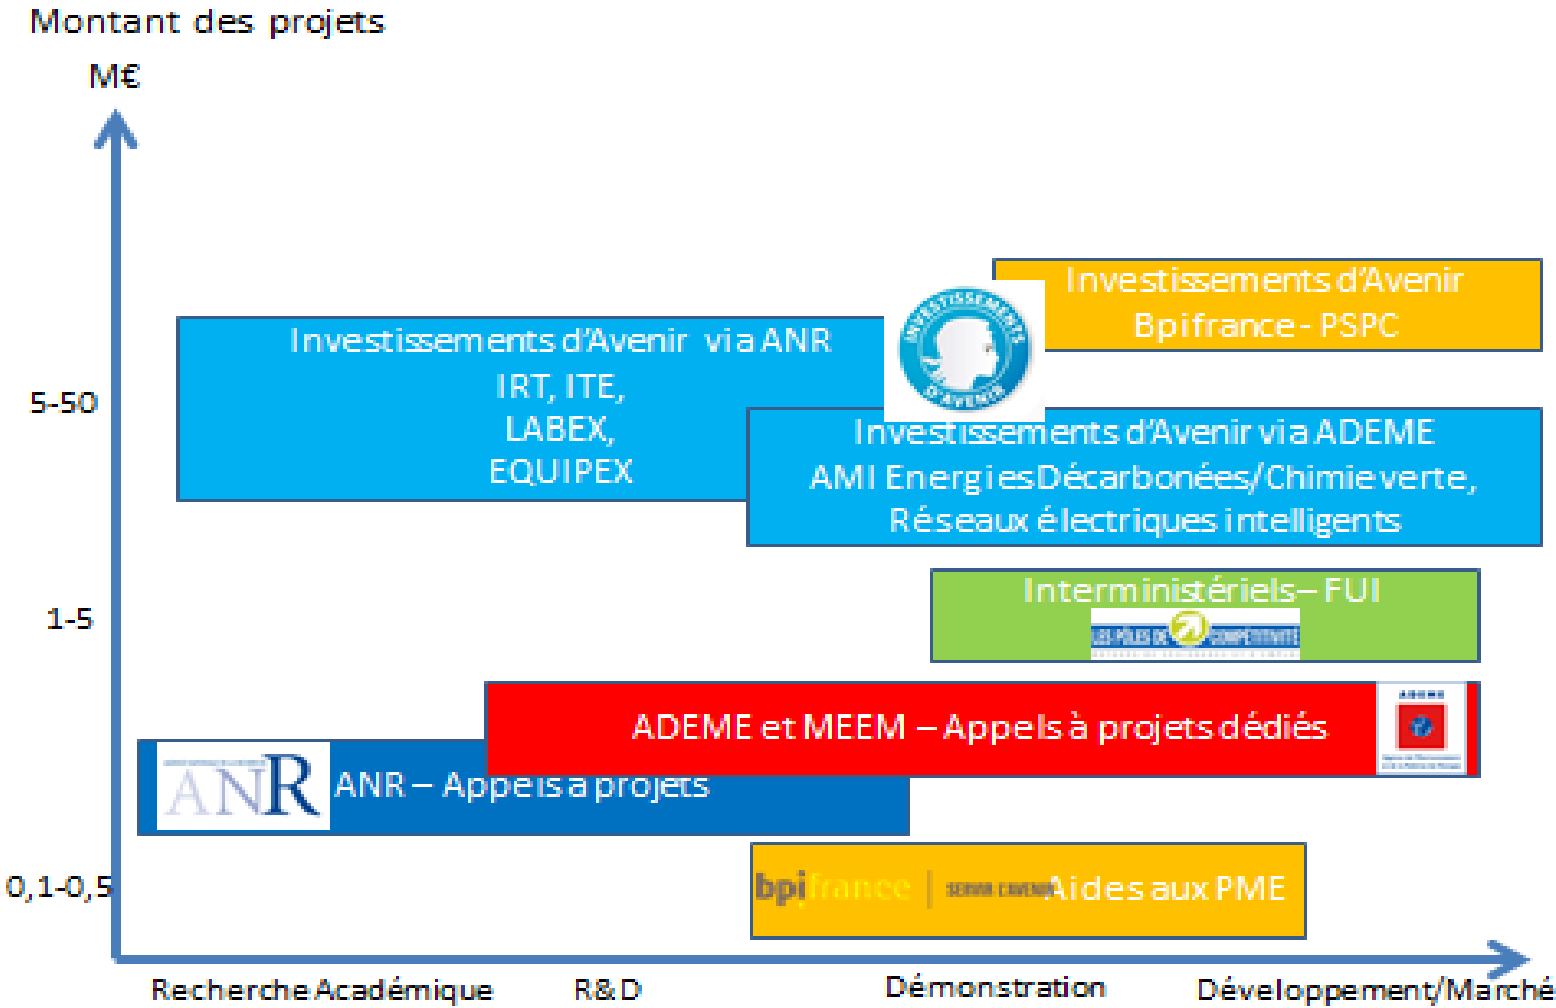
Montant des projets

M€

5-50

1-5

0,1-0,5

Investissements d'Avenir via ANR
IRT, ITE,
LABEX,
EQUIPEX

INVESTISSEMENTS D'AVENIR

Investissements d'Avenir
Bpifrance - PSPC

Investissements d'Avenir via ADEME
AMI Energies Décarbonées/Chimie verte,
Réseaux électriques intelligents

Interministériels – FUI

LES PÔLES DE COMPÉTITIVITÉ

ADEME et MEEM – Appels à projets dédiés

ADEME

ANR

ANR – Appels à projets

bpifrance | SERVIR L'AVENIR Aides aux PME

Recherche Académique R&D Démonstration Développement/Marché